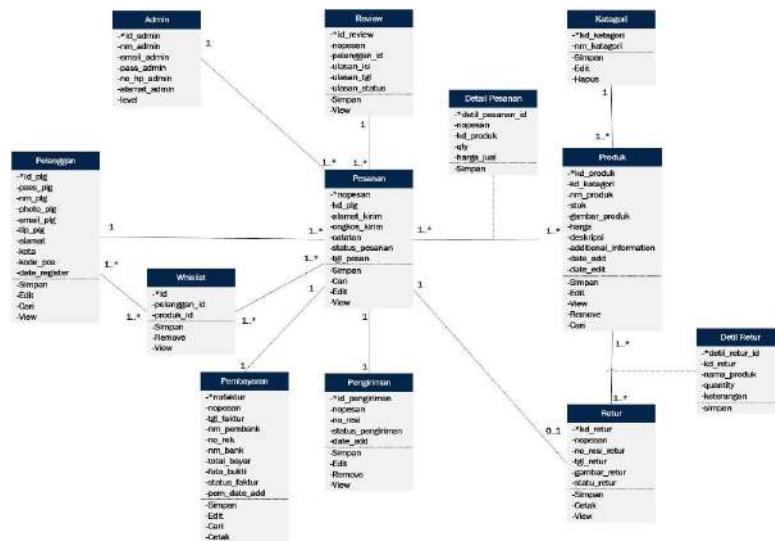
Admin
-*id_admin
-nm_admin
-email_admin
-pass_admin
-no_hp_admin
-alamat_admin
-level

Review
-*id_review
-nopesan
-pelanggan_id
-ulasan_isi
-ulasan_tgl
-ulasan_status
-Simpan
-View

Kategori
-*kd_kategori
-nm_kategori
-Simpan
-Edit
-Hapus

Detail Pesanan
-*detil_pesanan_id
-nopesan
-kd_produk
-qty
-harga_jual
-Simpan

Pelanggan
-*id_plg
-pass_plg
-nm_plg
-photo_plg
-email_plg
-tlp_plg
-alamat
-kota
-kode_pos
-date_register
-Simpan
-Edit
-Cari
-View

Pesanan
-*nopesan
-kd_plg
-alamat_kirim
-ongkos_kirim
-catatan
-status_pesanan
-tgl_pesan
-Simpan
-Cari
-Edit
-View

Produk
-*kd_produk
-kd_kategori
-nm_produk
-stok
-gambar_produk
-harga
-deskripsi
-additional_information
-date_add
-date_edit
-Simpan
-Edit
-View
-Remove
-Cari

Whislist
-*id
-pelanggan_id
-produk_id
-Simpan
-Remove
-View

Detil Retur
-*detil_retur_id
-kd_retur
-nama_produk
-quantity
-keterangan
-simpan

Pembayaran
-*nofaktur
-nopesan
-tgl_faktur
-nm_pembank
-no_rek
-nm_bank
-total_bayar
-foto_bukti
-status_faktur
-pem_date_add
-Simpan
-Edit
-Cari
-Cetak

Pengiriman
-*id_pengiriman
-nopesan
-no_resi
-status_pengiriman
-date_add
-Simpan
-Edit
-Remove
-View

Retur
-*kd_retur
-nopesan
-no_resi_retur
-tgl_retur
-gambar_retur
-statu_retur
-Simpan
-Cetak
-View

1
1..*
1
1..*
1
1..*
1..*
1
1..*
1..*
1
1..*
1..*
1..*
1
1..
1
1
1
0..1
1..*
1..*